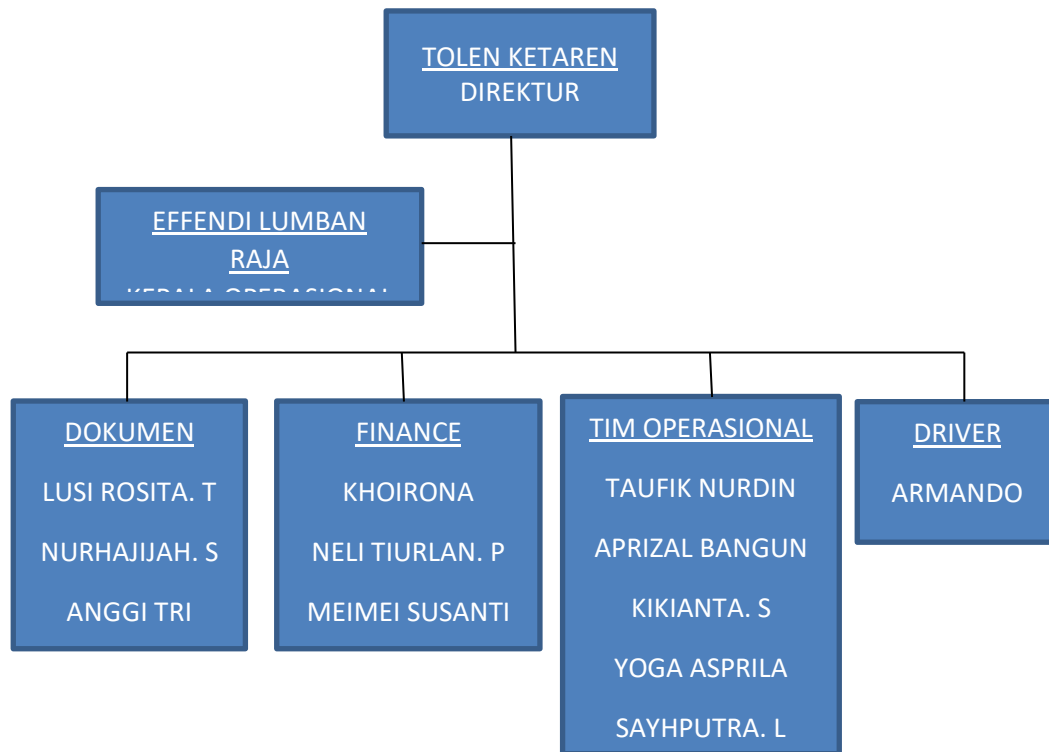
TOLEN KETAREN
DIREKTUR

EFFENDI LUMBAN RAJA
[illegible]

DOKUMEN
LUSI ROSITA. T
NURHAJIJAH. S
ANGGI TRI

FINANCE
KHOIRONA
NELI TIURLAN. P
MEIMEI SUSANTI

TIM OPERASIONAL
TAUFIK NURDIN
APRIZAL BANGUN
KIKIANTA. S
YOGA ASPRILA
SAYHPUTRA. L

DRIVER
ARMANDO